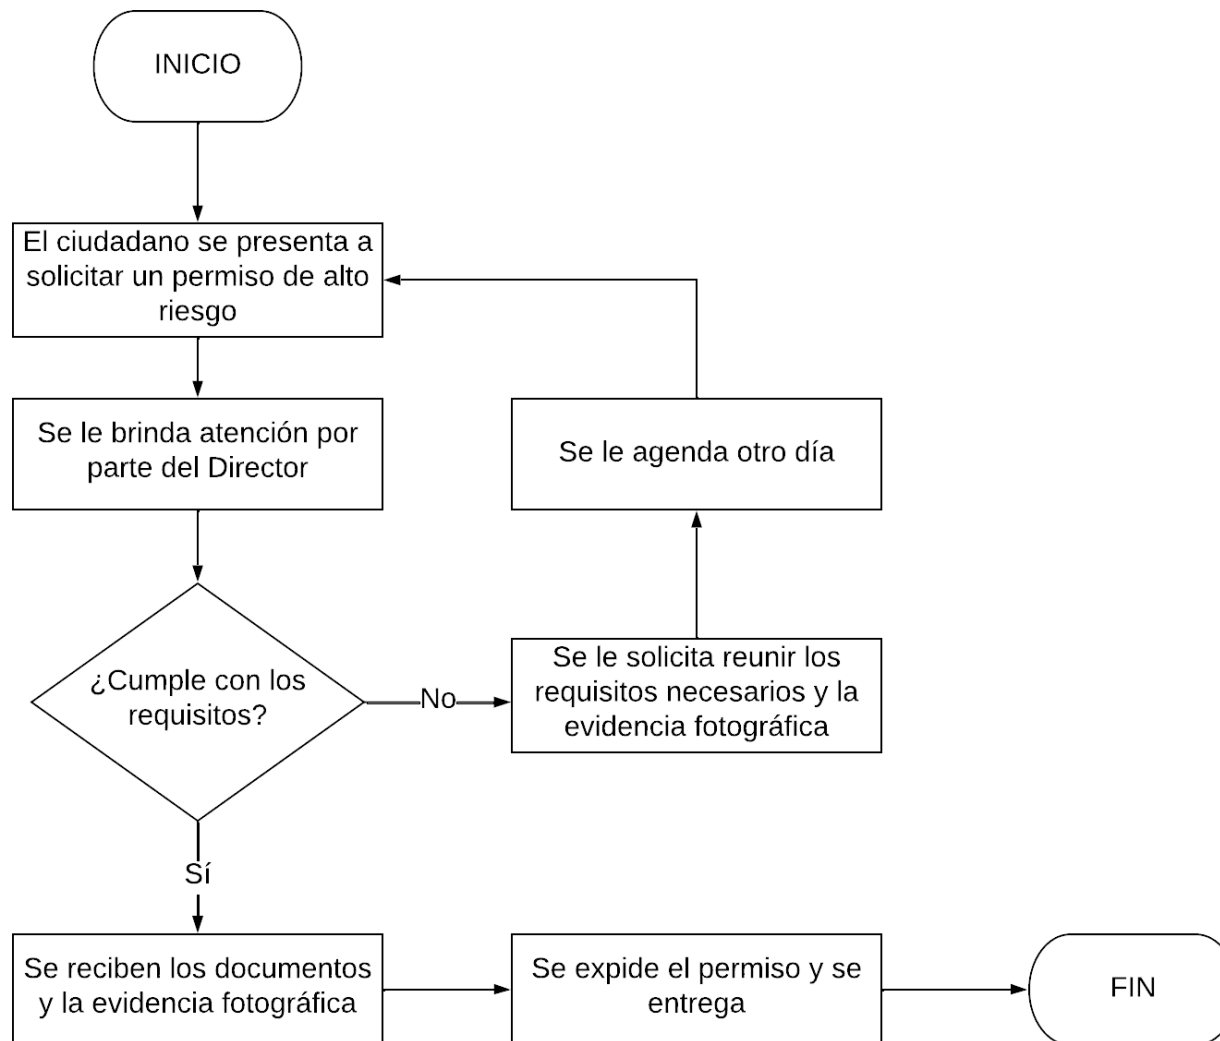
INICIO

El ciudadano se presenta a solicitar un permiso de alto riesgo

Se le brinda atención por parte del Director

¿Cumple con los requisitos?

No

Se le solicita reunir los requisitos necesarios y la evidencia fotográfica

Se le agenda otro día

Sí

Se reciben los documentos y la evidencia fotográfica

Se expide el permiso y se entrega

FIN